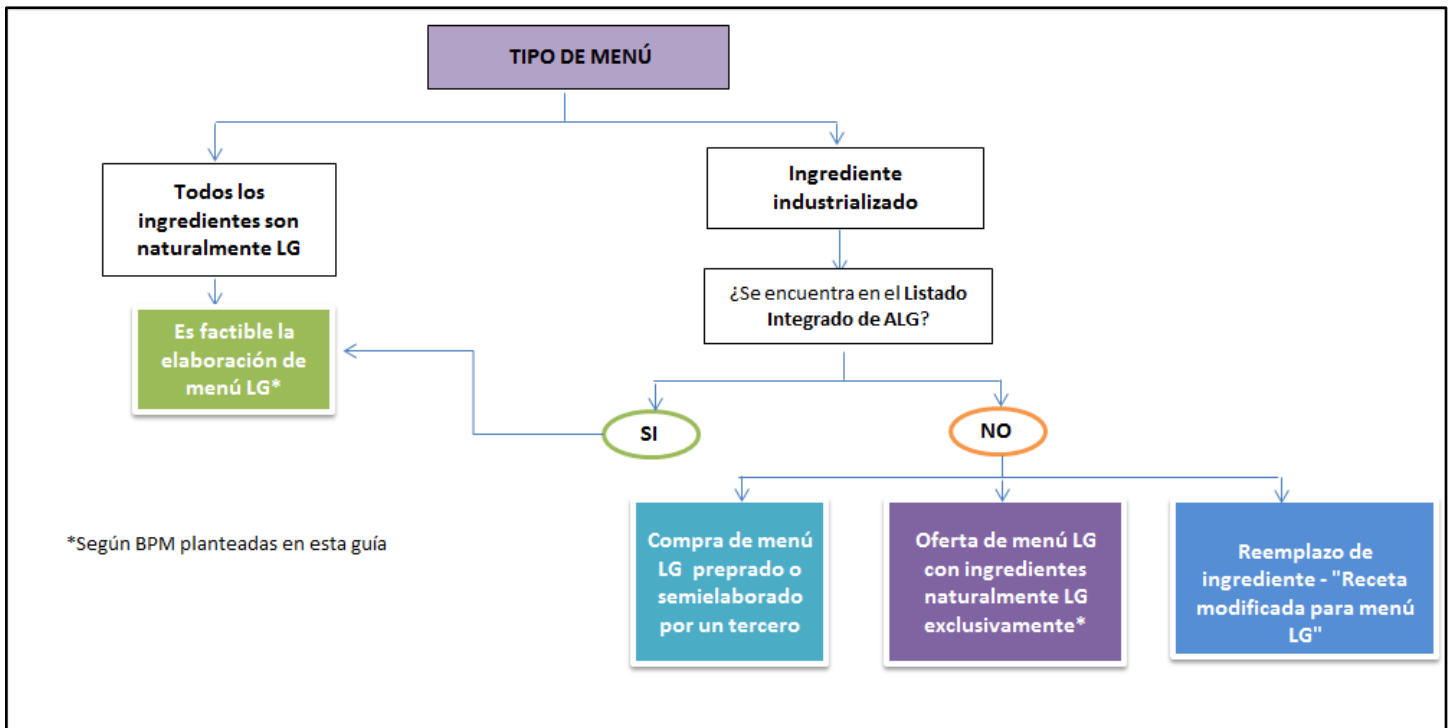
TIPO DE MENÚ

Todos los ingredientes son naturalmente LG

Ingrediente industrializado

¿Se encuentra en el Listado Integrado de ALG?

Es factible la elaboración de menú LG*

SI

NO

*Según BPM planteadas en esta guía

Compra de menú LG preprado o semielaborado por un tercero

Oferta de menú LG con ingredientes naturalmente LG exclusivamente*

Reemplazo de ingrediente - "Receta modificada para menú LG"